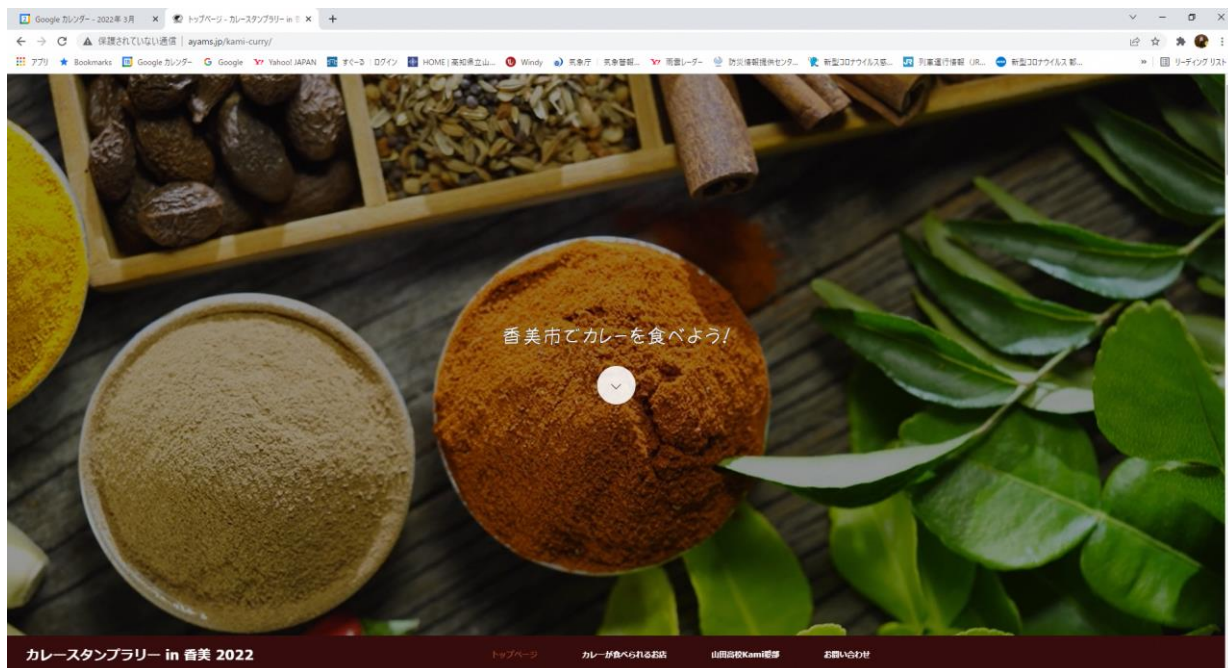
Google カレンダー - 2022年 3月 ×
トップページ - カレースタンプラリー in 香 ×
+

保護されていない通信 | ayams.jp/kami-curry/

アプリ Bookmarks Google カレンダー Google Yahoo! JAPAN すぐーる | ログイン HOME | 高知県立山... Windy 気象庁 | 気象警報... 雨雲レーダー 防災情報提供センタ... 新型コロナウイルス感... 列車運行情報 (JR... 新型コロナウイルス 都... リーディング リスト

香美市でカレーを食べよう!

カレースタンプラリー in 香美 2022

トップページ カレーが食べられるお店 山田高校Kami郷部 お問い合わせ